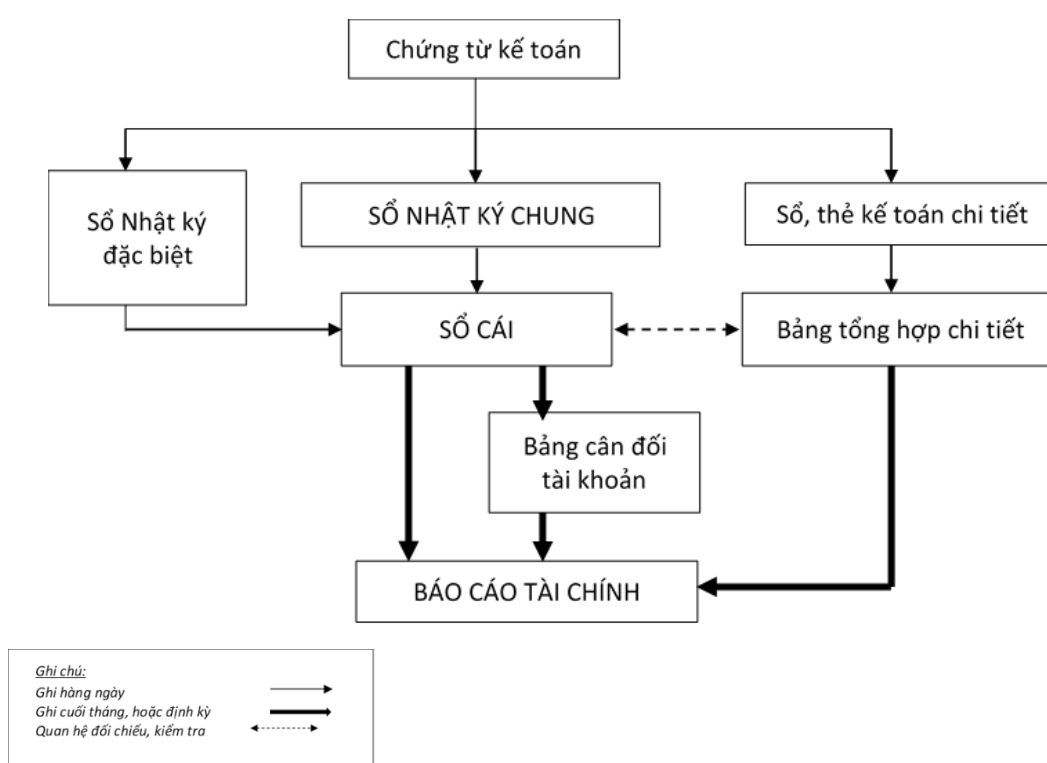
Chứng từ kế toán

Sổ Nhật ký đặc biệt

SỔ NHẬT KÝ CHUNG

Sổ, thẻ kế toán chi tiết

SỔ CÁI

Bảng tổng hợp chi tiết

Bảng cân đối tài khoản

BÁO CÁO TÀI CHÍNH

Ghi chú:
Ghi hàng ngày
Ghi cuối tháng, hoặc định kỳ
Quan hệ đối chiếu, kiểm tra